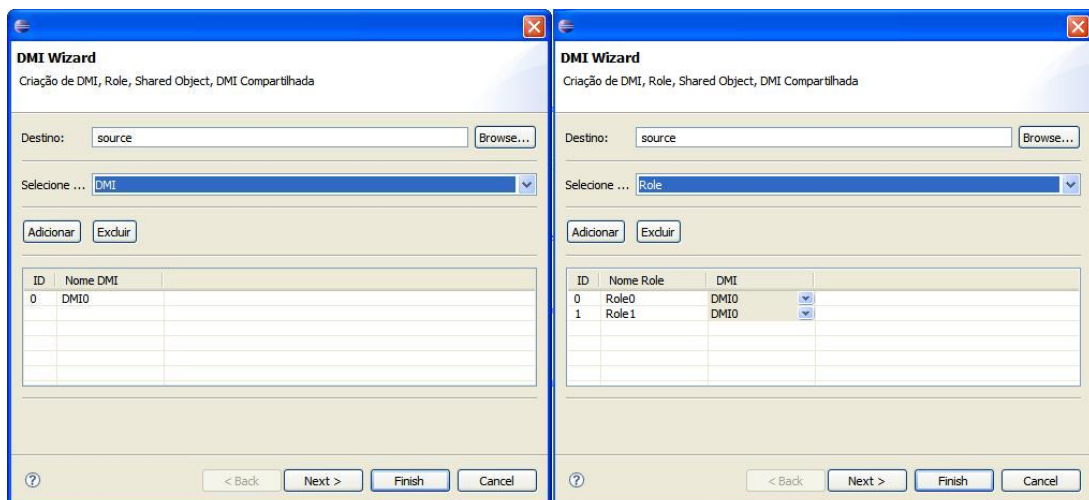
DMI Wizard
Criação de DMI, Role, Shared Object, DMI Compartilhada

Destino: source Browse...

Selecione ... DMI

Adicionar Excluir

| ID | Nome DMI |
|---|---|
| 0 | DMI0 |

?

< Back Next > Finish Cancel

DMI Wizard
Criação de DMI, Role, Shared Object, DMI Compartilhada

Destino: source Browse...

Selecione ... Role

Adicionar Excluir

| ID | Nome Role | DMI |
|---|---|---|
| 0 | Role0 | DMI0 |
| 1 | Role1 | DMI0 |

?

< Back Next > Finish Cancel